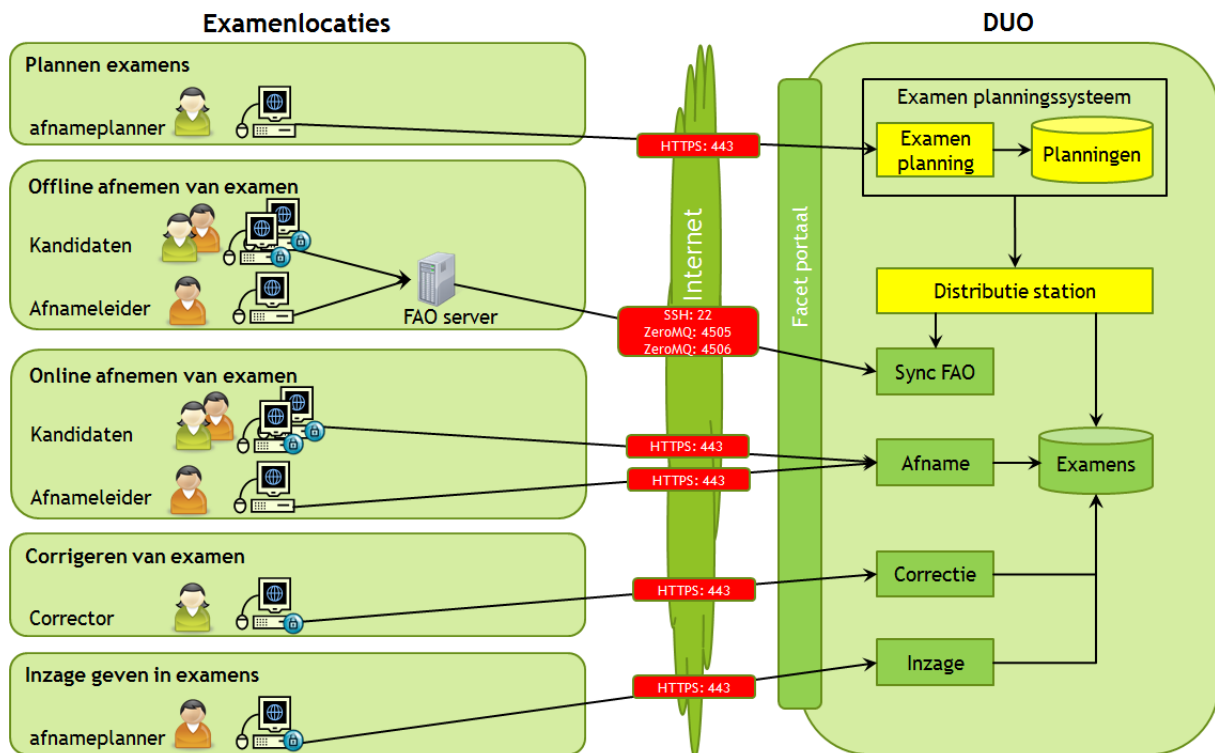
Examenlocaties

DUO

Plannen examens

afnameplanner

HTTPS: 443

Examen planningssysteem

Examen planning

Planningen

Offline afnemen van examen

Kandidaten

Afnameleider

FAO server

SSH: 22
ZeroMQ: 4505
ZeroMQ: 4506

Internet

Facet portaal

Distributie station

Sync FAO

Online afnemen van examen

Kandidaten

Afnameleider

HTTPS: 443

HTTPS: 443

Afname

Examens

Corrigeren van examen

Corrector

HTTPS: 443

Correctie

Inzage geven in examens

afnameplanner

HTTPS: 443

Inzage